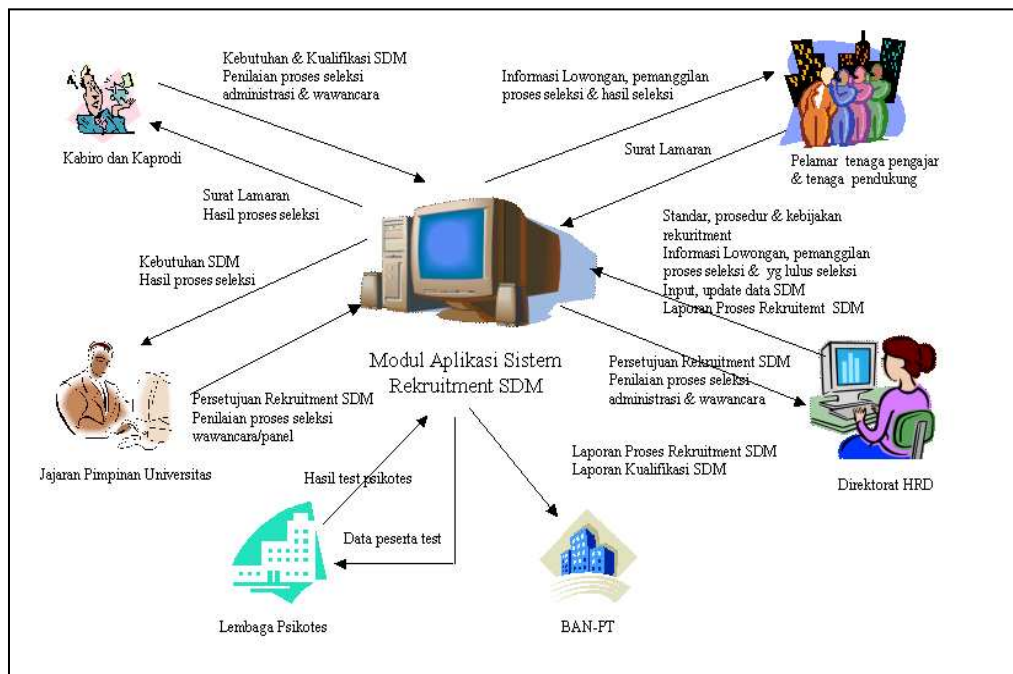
Kebutuhan & Kualifikasi SDM
Penilaian proses seleksi administrasi & wawancara

Kabiro dan Kaprodi

Surat Lamaran
Hasil proses seleksi

Kebutuhan SDM
Hasil proses seleksi

Informasi Lowongan, pemanggilan proses seleksi & hasil seleksi

Surat Lamaran

Pelamar tenaga pengajar & tenaga pendukung

Standar, prosedur & kebijakan rekruitment
Informasi Lowongan, pemanggilan proses seleksi & yg lulus seleksi
Input, update data SDM
Laporan Proses Rekruitemt SDM

Modul Aplikasi Sistem Rekruitment SDM

Persetujuan Rekruitment SDM
Penilaian proses seleksi administrasi & wawancara

Direktorat HRD

Persetujuan Rekruitment SDM
Penilaian proses seleksi wawancara/panel

Jajaran Pimpinan Universitas

Hasil test psikotes

Data peserta test

Lembaga Psikotes

Laporan Proses Rekruitment SDM
Laporan Kualifikasi SDM

BAN-PT